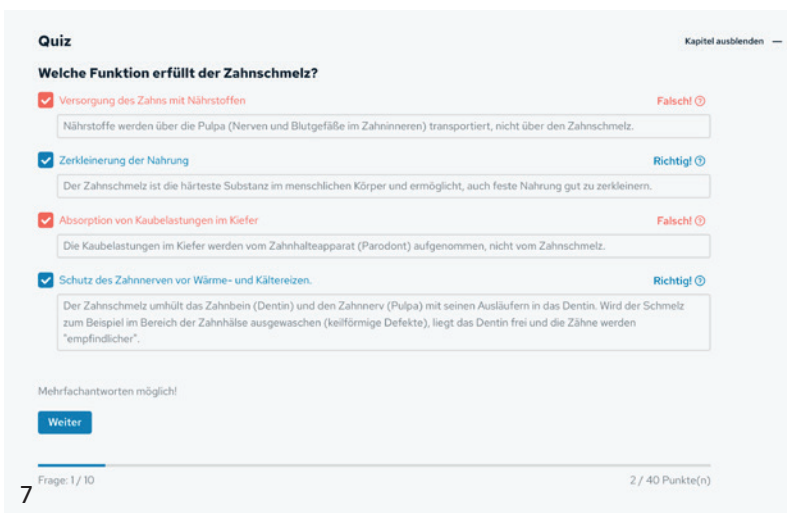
Quiz

Kapitel ausblenden —

Welche Funktion erfüllt der Zahnschmelz?

Versorgung des Zahns mit Nährstoffen

Falsch! ⓘ

Nährstoffe werden über die Pulpa (Nerven und Blutgefäße im Zahninneren) transportiert, nicht über den Zahnschmelz.

Zerkleinerung der Nahrung

Richtig! ⓘ

Der Zahnschmelz ist die härteste Substanz im menschlichen Körper und ermöglicht, auch feste Nahrung gut zu zerkleinern.

Absorption von Kaubelastungen im Kiefer

Falsch! ⓘ

Die Kaubelastungen im Kiefer werden vom Zahnhalteapparat (Parodont) aufgenommen, nicht vom Zahnschmelz.

Schutz des Zahnnerven vor Wärme- und Kältereizen.

Richtig! ⓘ

Der Zahnschmelz umhüllt das Zahnbein (Dentin) und den Zahnnerv (Pulpa) mit seinen Ausläufern in das Dentin. Wird der Schmelz zum Beispiel im Bereich der Zahnhälse ausgewaschen (keilförmige Defekte), liegt das Dentin frei und die Zähne werden "empfindlicher".

Mehrfachantworten möglich!

Weiter

Frage: 1 / 10

2 / 40 Punkte(n)

7